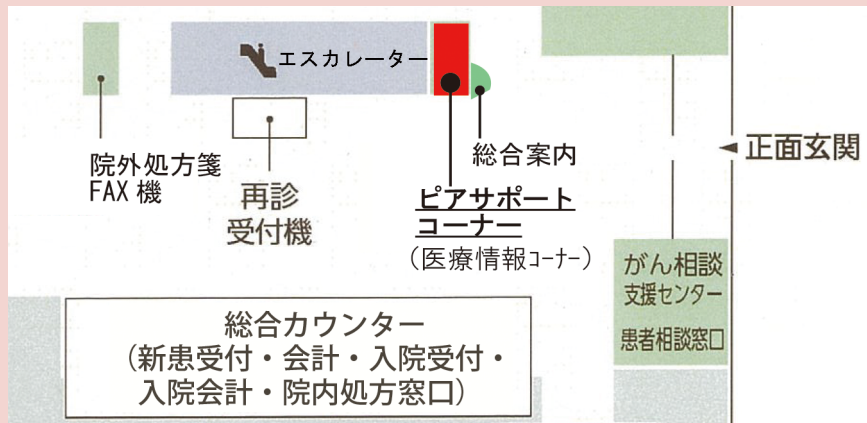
エスカレーター

院外処方箋
FAX 機

再診
受付機

総合案内

ピアサポート
コーナー
（医療情報コーナー）

正面玄関

がん相談
支援センター

患者相談窓口

総合カウンター
（新患受付・会計・入院受付・
入院会計・院内処方窓口）